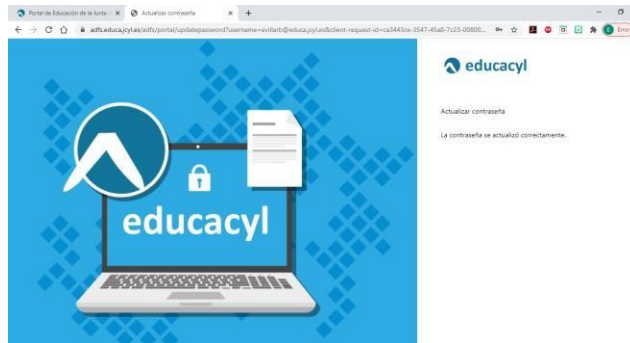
Portal de Educación de la Junta × Actualizar contraseña × +

adfs.educa.jcyl.es/adfs/portal/updatepassword?username=evillarb@educa.jcyl.es&client-request-id=ca3443ca-3547-45a8-7c23-00808...

Error

educacyl

educacyl

Actualizar contraseña

La contraseña se actualizó correctamente.